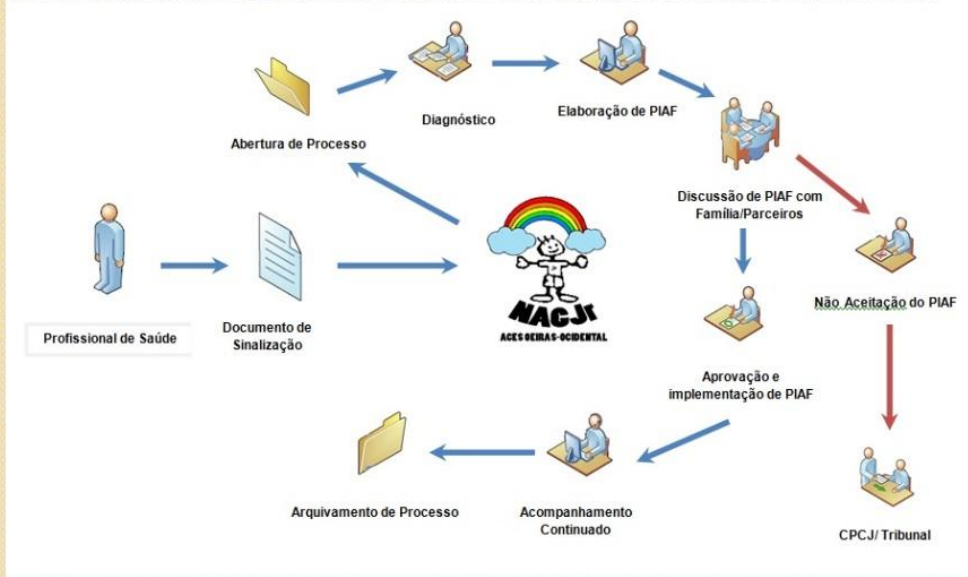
Abertura de Processo

Diagnóstico

Elaboração de PIAF

Discussão de PIAF com Família/Parceiros

Não Aceitação do PIAF

Profissional de Saúde

Documento de Sinalização

NACJR

ACES OEIRAS-OCIDENTAL

Aprovação e implementação de PIAF

CPCJ/ Tribunal

Arquivamento de Processo

Acompanhamento Continuado